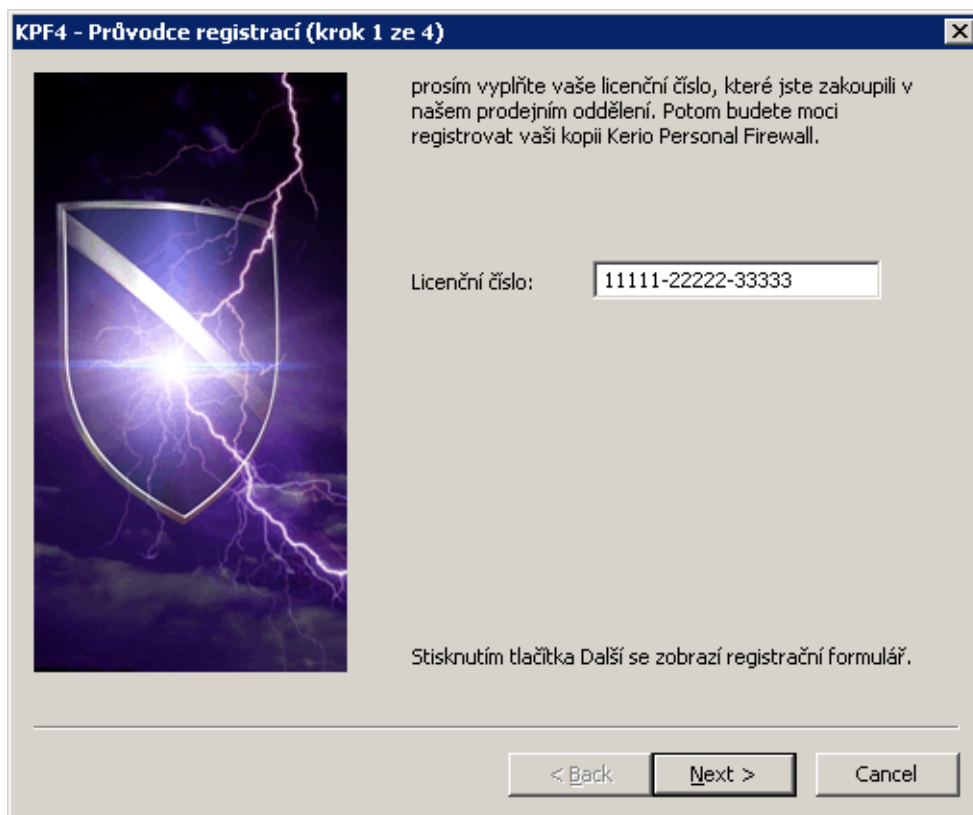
KPF4 - Průvodce registrací (krok 1 ze 4)

prosím vyplňte vaše licenční číslo, které jste zakoupili v našem prodejním oddělení. Potom budete moci registrovat vaši kopii Kerio Personal Firewall.

Licenční číslo: 11111-22222-33333

Stisknutím tlačítka Další se zobrazí registrační formulář.

< Back
Next >
Cancel